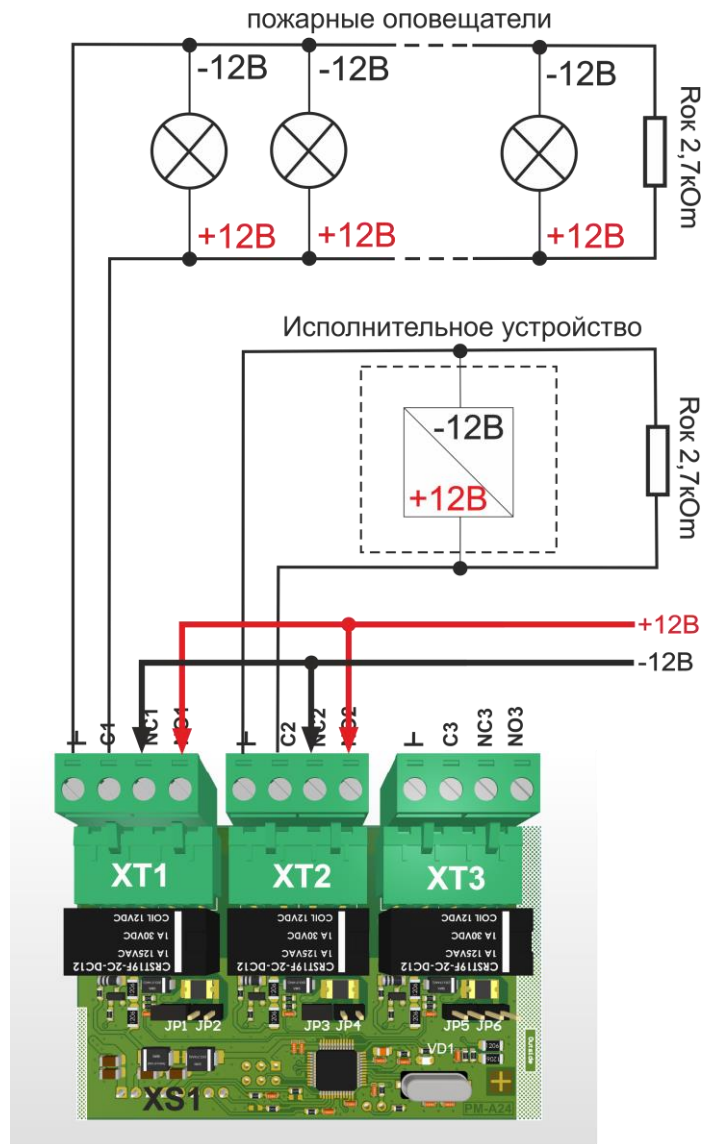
пожарные оповещатели

-12В -12В -12В

+12В +12В +12В

Rок 2,7кОm

Исполнительное устройство

-12В

+12В

Rок 2,7кОm

+12В

-12В

┴ C1 NC1 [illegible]1 ┴ C2 NC2 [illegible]2 ┴ C3 NC3 NO3

XT1 XT2 XT3

COIL 12VDC
1A 30VDC
1A 125VAC
CRST19F-2C-DC12

COIL 12VDC
1A 30VDC
1A 125VAC
CRST19F-2C-DC12

COIL 12VDC
1A 30VDC
1A 125VAC
CRST19F-2C-DC12

JP1 JP2 JP3 JP4 JP5 JP6

VD1

XS1

PM-A24